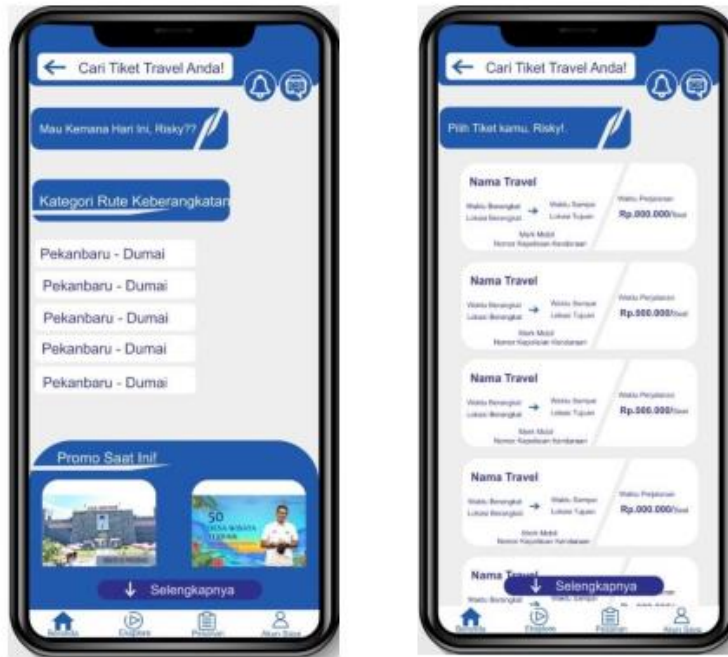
Cari Tiket Travel Anda!

Mau Kemana Hari Ini, Risky??

Kategori Rute Keberangkatan

Pekanbaru - Dumai

Pekanbaru - Dumai

Pekanbaru - Dumai

Pekanbaru - Dumai

Pekanbaru - Dumai

Promo Saat Ini!

50 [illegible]

Selengkapnya

Beranda Explore Pesanan Akun Saya

Cari Tiket Travel Anda!

Pilih Tiket kamu, Risky!

Nama Travel
Waktu Berangkat Lokasi Berangkat → Waktu Sampai Lokasi Tujuan
Merk Mobil
Nomor Kepolisian Kendaraan
Waktu Perjalanan
Rp.000.000/Seat

Nama Travel
Waktu Berangkat Lokasi Berangkat → Waktu Sampai Lokasi Tujuan
Merk Mobil
Nomor Kepolisian Kendaraan
Waktu Perjalanan
Rp.000.000/Seat

Nama Travel
Waktu Berangkat Lokasi Berangkat → Waktu Sampai Lokasi Tujuan
Merk Mobil
Nomor Kepolisian Kendaraan
Waktu Perjalanan
Rp.000.000/Seat

Nama Travel
Waktu Berangkat Lokasi Berangkat → Waktu Sampai Lokasi Tujuan
Merk Mobil
Nomor Kepolisian Kendaraan
Waktu Perjalanan
Rp.000.000/Seat

Nama Travel

Selengkapnya

Beranda Explore Pesanan Akun Saya